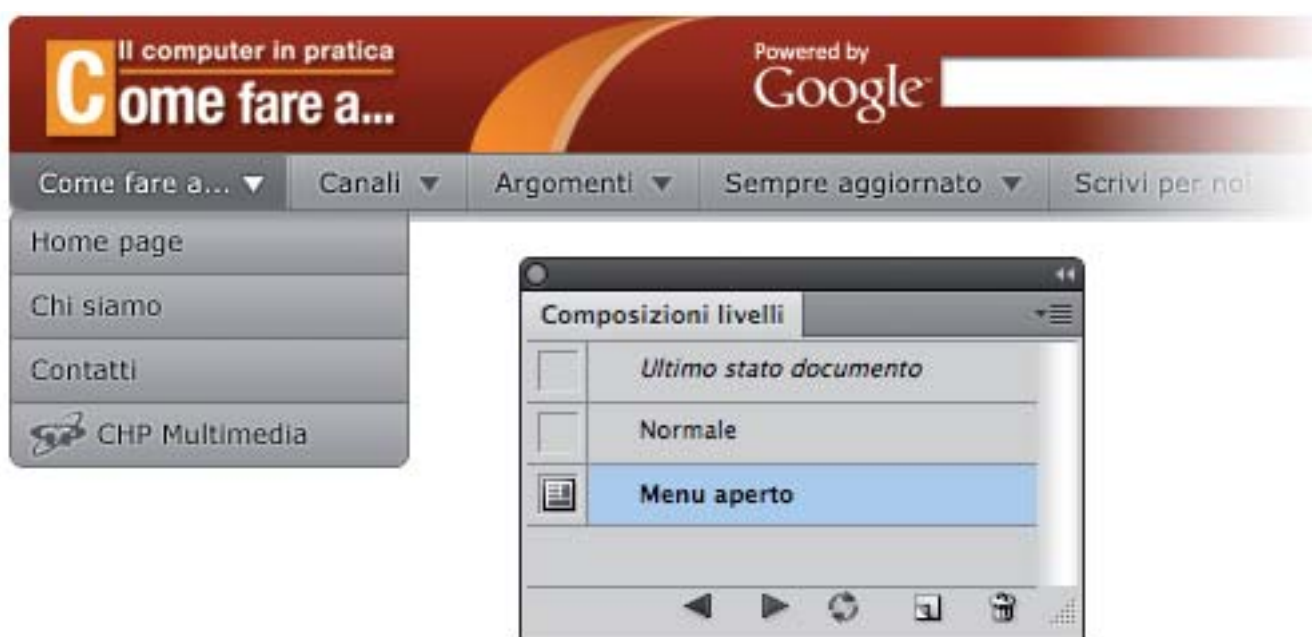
Il computer in pratica
Come fare a...

Powered by
Google

Come fare a... ▼ Canali ▼ Argomenti ▼ Sempre aggiornato ▼ Scrivi per noi

Home page
Chi siamo
Contatti
CHP Multimedia

Composizioni livelli
Ultimo stato documento
Normale
Menu aperto